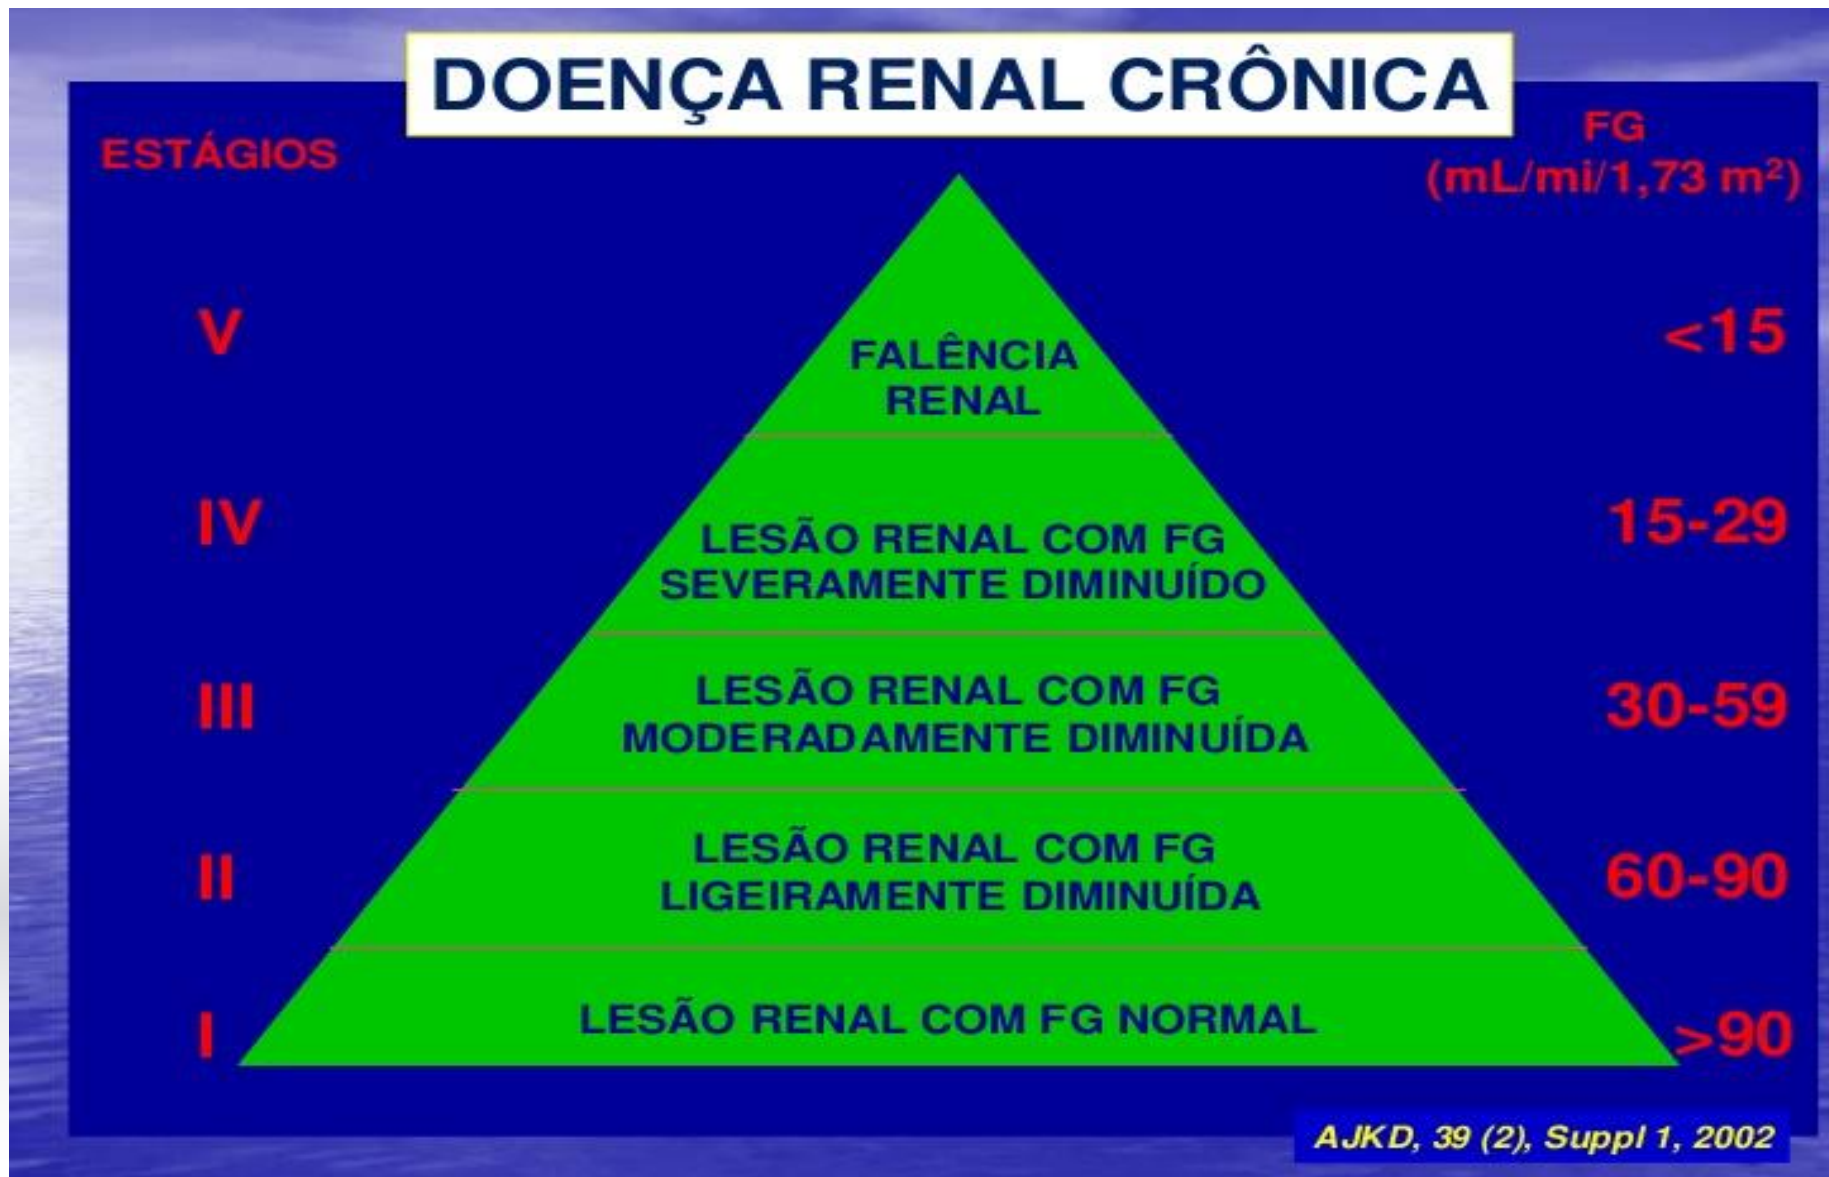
DOENÇA RENAL CRÔNICA

ESTÁGIOS

FG
(mL/mi/1,73 m²)

V
FALÊNCIA RENAL
<15

IV
LESÃO RENAL COM FG SEVERAMENTE DIMINUÍDO
15-29

III
LESÃO RENAL COM FG MODERADAMENTE DIMINUÍDA
30-59

II
LESÃO RENAL COM FG LIGEIRAMENTE DIMINUÍDA
60-90

I
LESÃO RENAL COM FG NORMAL
>90

AJKD, 39 (2), Suppl 1, 2002